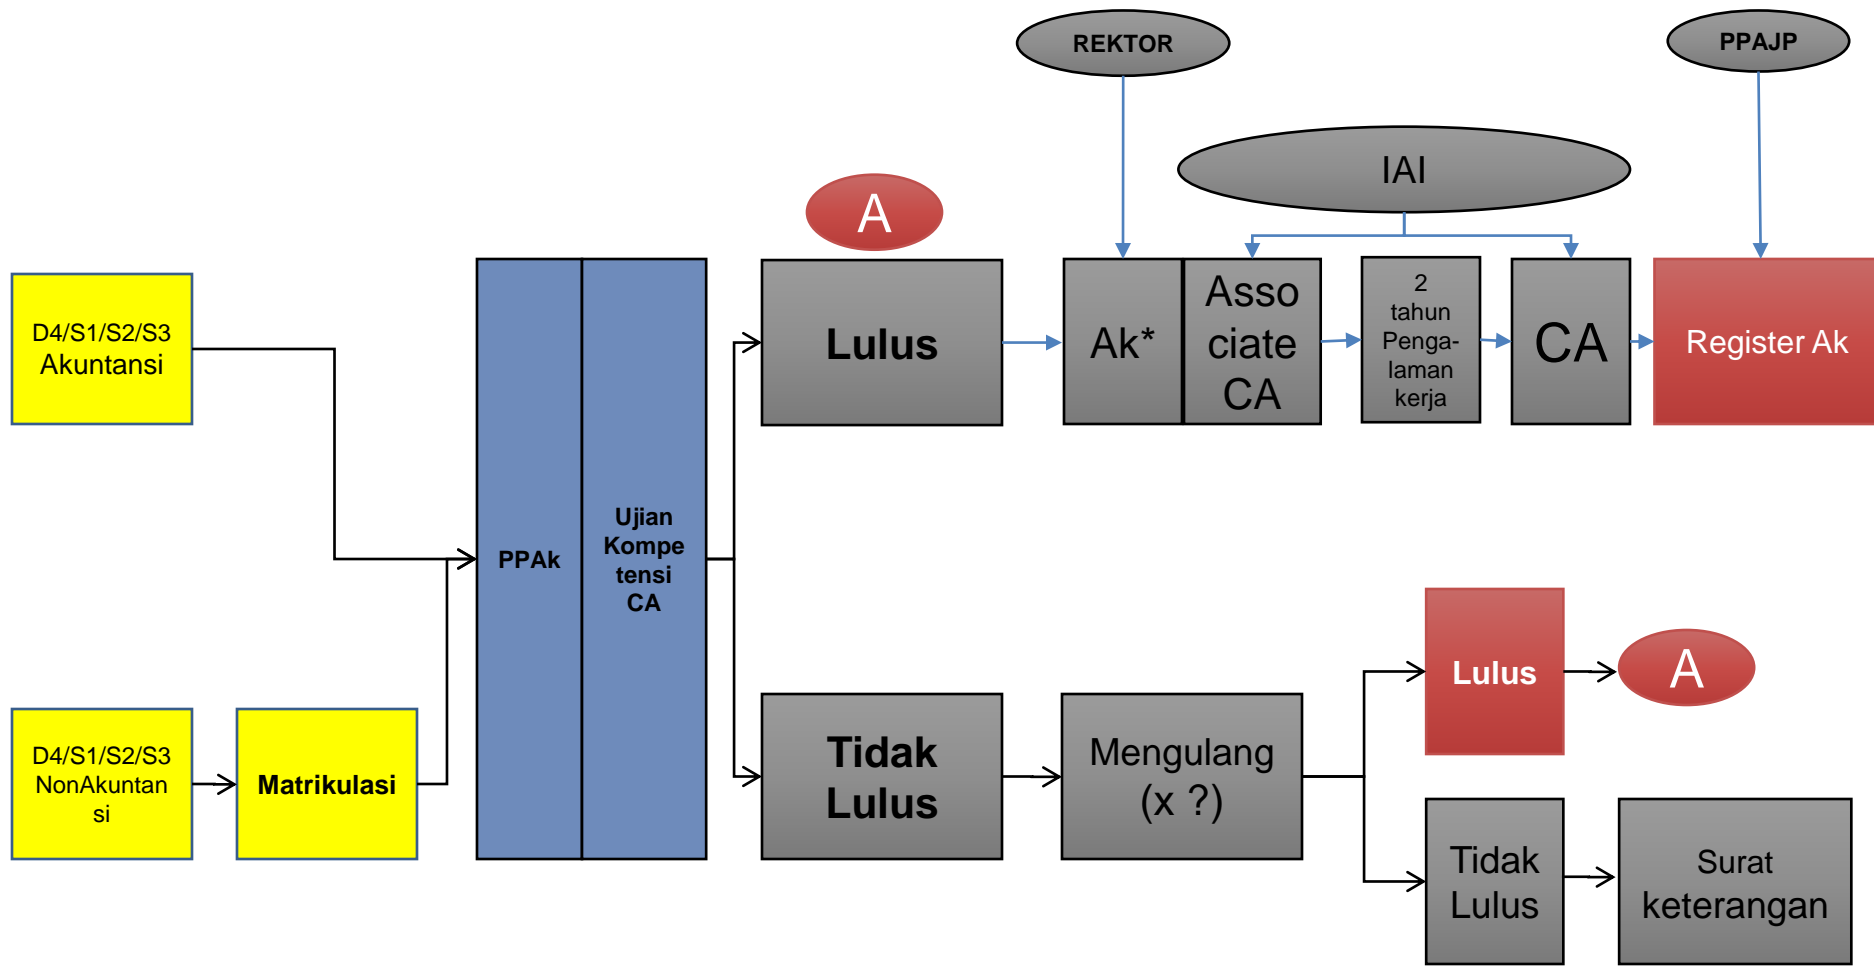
REKTOR

PPAJP

IAI

A

D4/S1/S2/S3 Akuntansi

PPAk

Ujian Kompetensi CA

Lulus

Ak*

Associate CA

2 tahun Pengalaman kerja

CA

Register Ak

D4/S1/S2/S3 NonAkuntansi

Matrikulasi

Tidak Lulus

Mengulang (x ?)

Lulus

A

Tidak Lulus

Surat keterangan